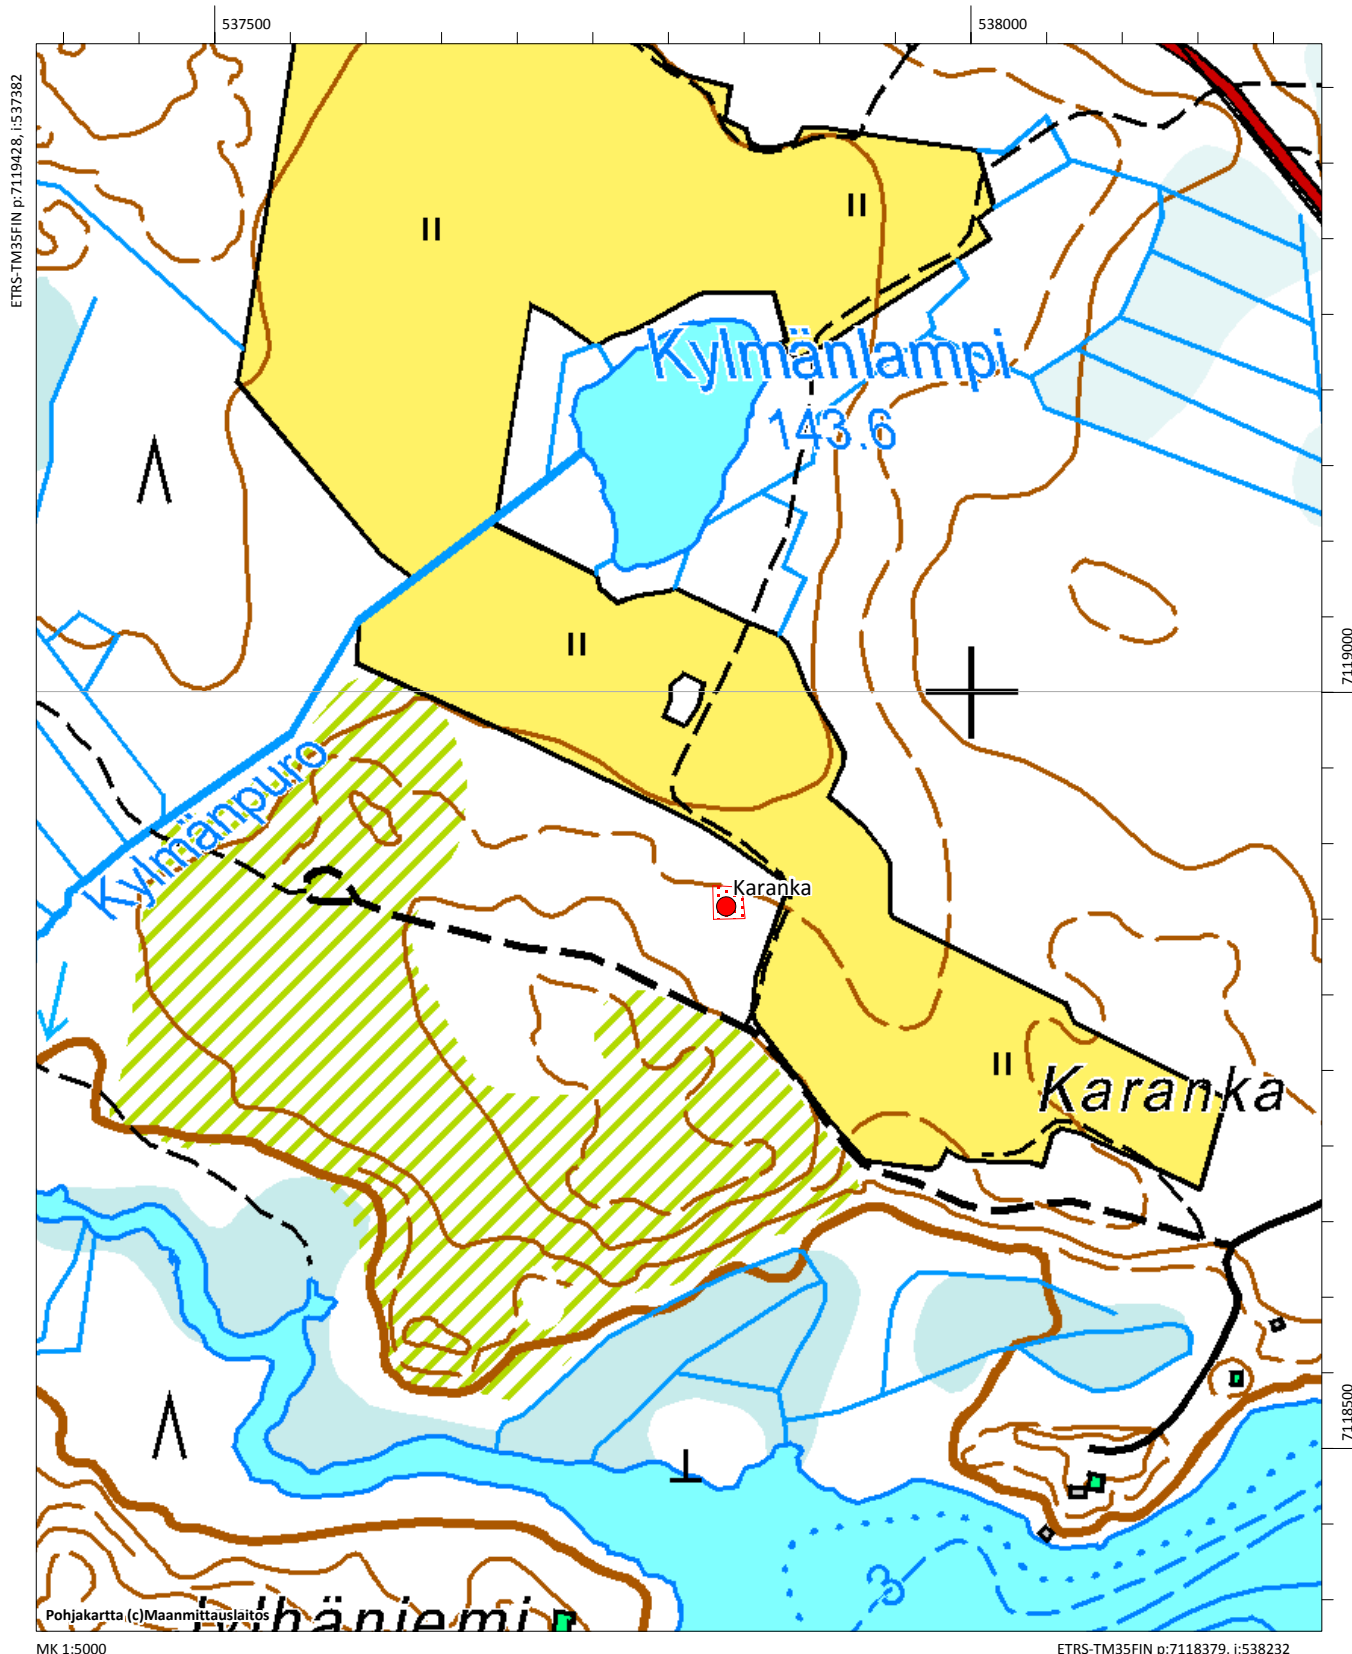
537500
538000
ETRS-TM35FIN p:7119428, i:537382
II
II
Kylmänlampi
143.6
II
7119000
Kylmänpuro
Karanka
II
Karanka
7118500
3
Pohjakartta (c)Maanmittauslaitos
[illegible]lyhäniemi
MK 1:5000
ETRS-TM35FIN p:7118379, i:538232